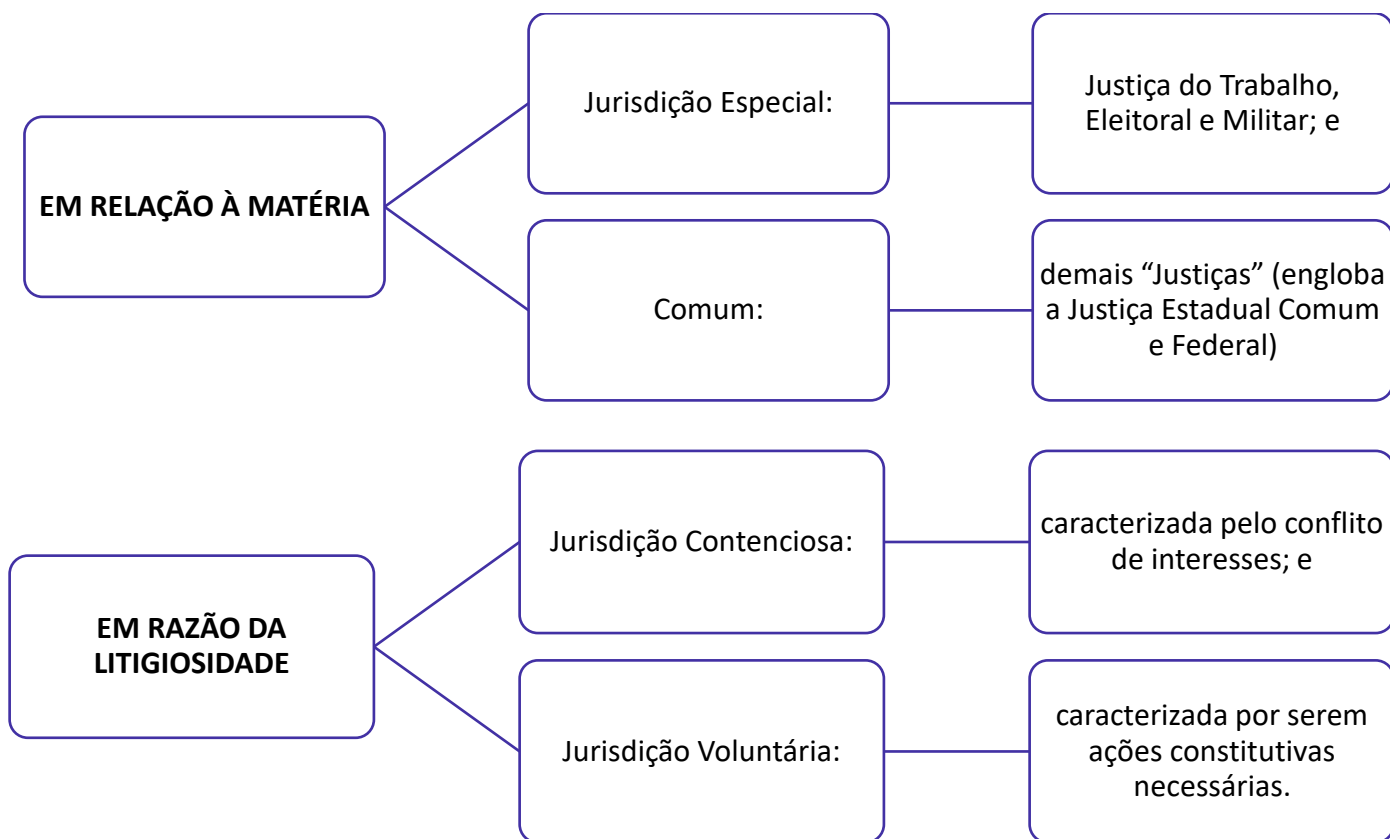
EM RELAÇÃO À MATÉRIA

Jurisdição Especial:

Justiça do Trabalho, Eleitoral e Militar; e

Comum:

demais “Justiças” (engloba a Justiça Estadual Comum e Federal)

EM RAZÃO DA LITIGIOSIDADE

Jurisdição Contenciosa:

caracterizada pelo conflito de interesses; e

Jurisdição Voluntária:

caracterizada por serem ações constitutivas necessárias.